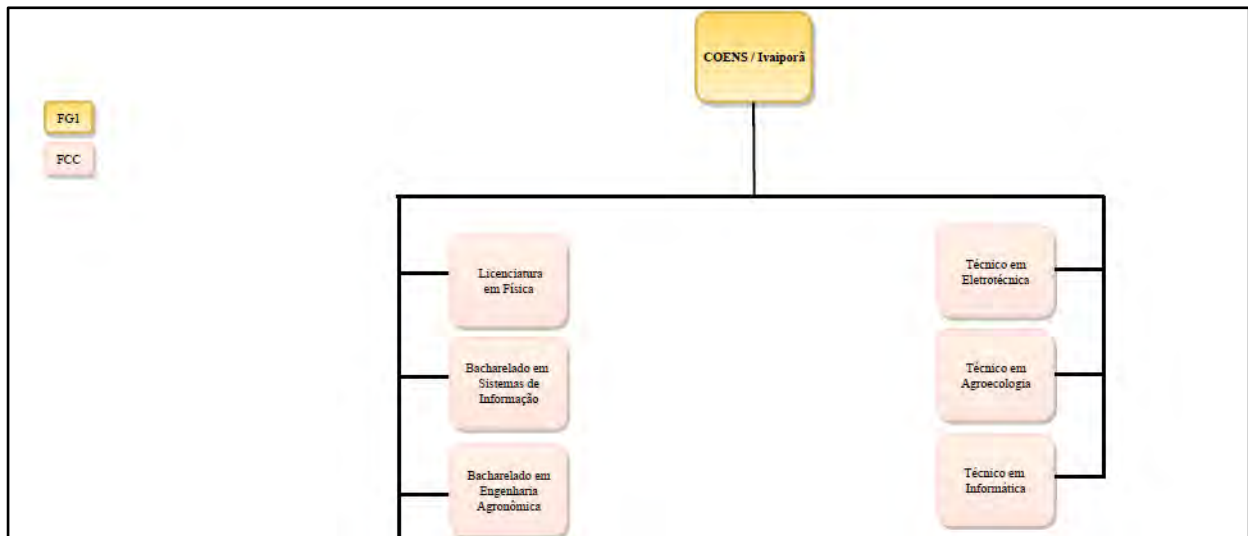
FG1

FCC

COENS / Ivaiporã

Licenciatura em Física

Bacharelado em Sistemas de Informação

Bacharelado em Engenharia Agronômica

Técnico em Eletrotécnica

Técnico em Agroecologia

Técnico em Informática